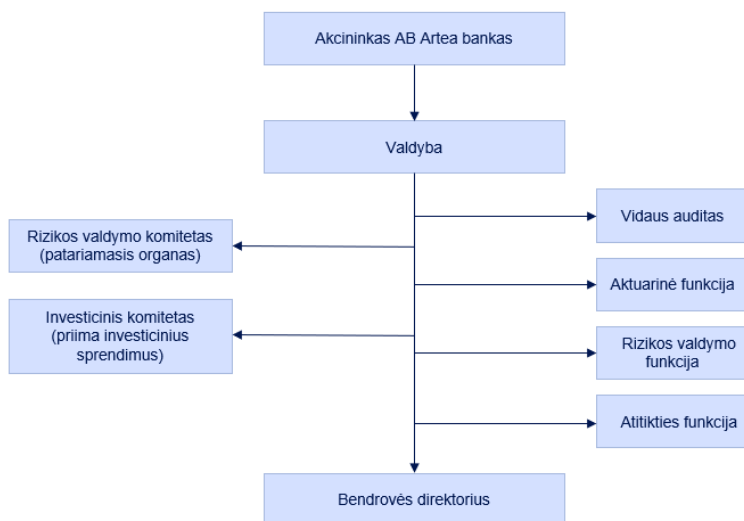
Akcininkas AB Artea bankas

Valdyba

Vidaus auditas

Rizikos valdymo komitetas (patariamasis organas)

Aktuarinė funkcija

Investicinis komitetas (priima investicinius sprendimus)

Rizikos valdymo funkcija

Atitikties funkcija

Bendrovės direktorius